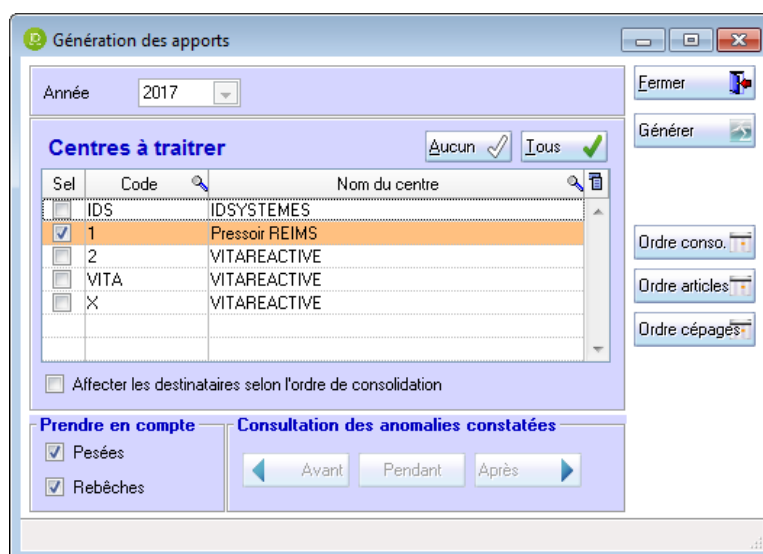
Génération des apports

Année 2017

Centres à traitrer

Aucun Tous

| Sel | Code | Nom du centre |
|---|---|---|
| | IDS | IDSYSTEMES |
| ☑ | 1 | Pressoir REIMS |
| | 2 | VITAREACTIVE |
| | VITA | VITAREACTIVE |
| | X | VITAREACTIVE |

Affecter les destinataires selon l'ordre de consolidation

Prendre en compte
☑ Pesées
☑ Rebêches

Consultation des anomalies constatées
Avant Pendant Après

Fermer
Générer
Ordre conso.
Ordre articles
Ordre cépages